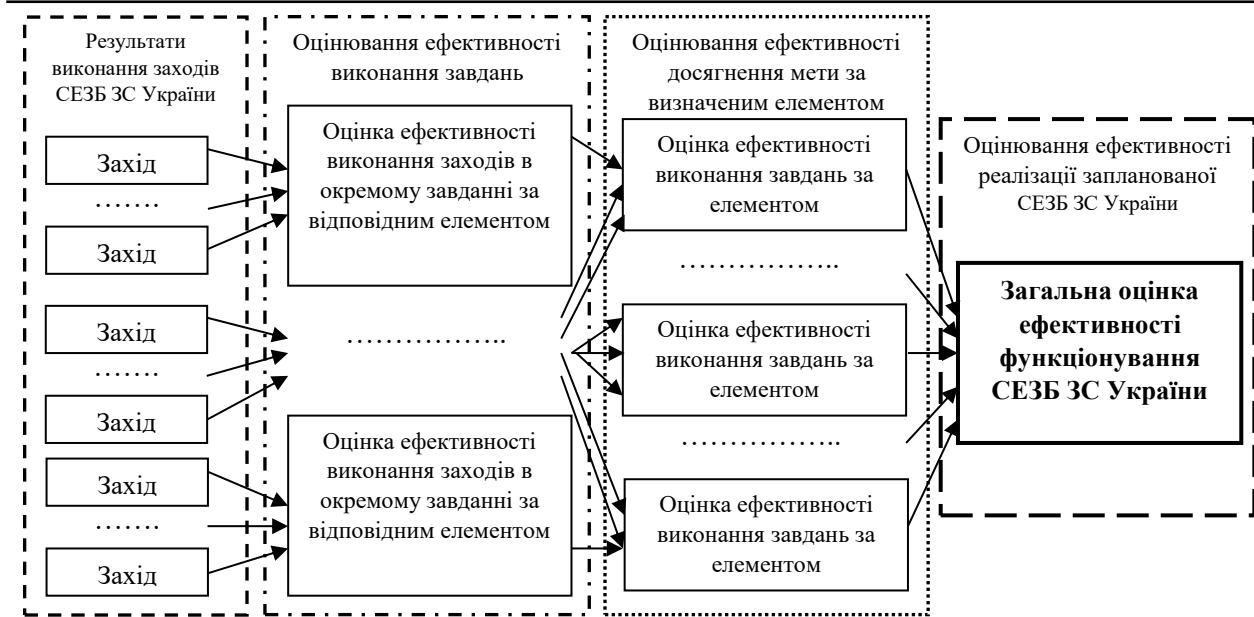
Результати виконання заходів СЕЗБ ЗС України

Захід

…….

Захід

Захід

…….

Захід

Захід

…….

Захід

Оцінювання ефективності виконання завдань

Оцінка ефективності виконання заходів в окремому завданні за відповідним елементом

……………..

Оцінка ефективності виконання заходів в окремому завданні за відповідним елементом

Оцінювання ефективності досягнення мети за визначеним елементом

Оцінка ефективності виконання завдань за елементом

……………..

Оцінка ефективності виконання завдань за елементом

……………..

Оцінка ефективності виконання завдань за елементом

Оцінювання ефективності реалізації запланованої СЕЗБ ЗС України

Загальна оцінка ефективності функціонування СЕЗБ ЗС України